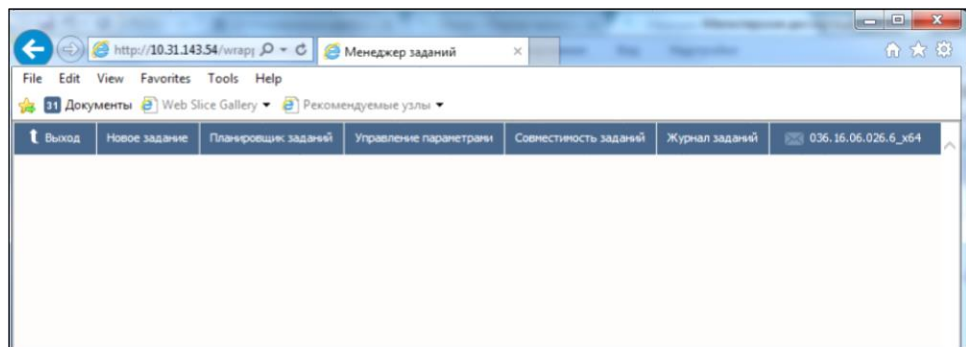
http://10.31.143.54/wrapp
Менеджер заданий

File Edit View Favorites Tools Help

31 Документы Web Slice Gallery ▾ Рекомендуемые узлы ▾

Выход | Новое задание | Планировщик заданий | Управление параметрами | Совместимость заданий | Журнал заданий | 036.16.06.026.6_x64